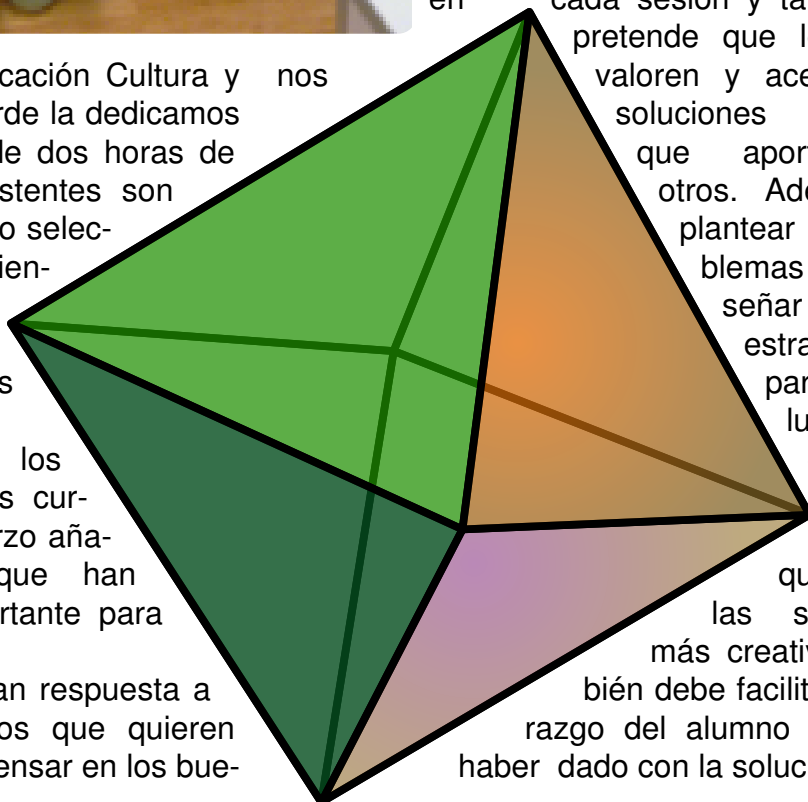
cación Cultura y nos
rde la dedicamos
le dos horas de
stentes son
o selec-
ien-

s

los
s cur-
rzo aña-
que han
rtante para

an respuesta a
os que quieren
ensar en los bue-

en cada sesión y ta
pretende que l
valoren y ace
soluciones
que apor
otros. Ad
plantear
blemas
señar
estra
par
lu

qu
las s
más creativ
bién debe facilit
razgo del alumno
haber dado con la soluc